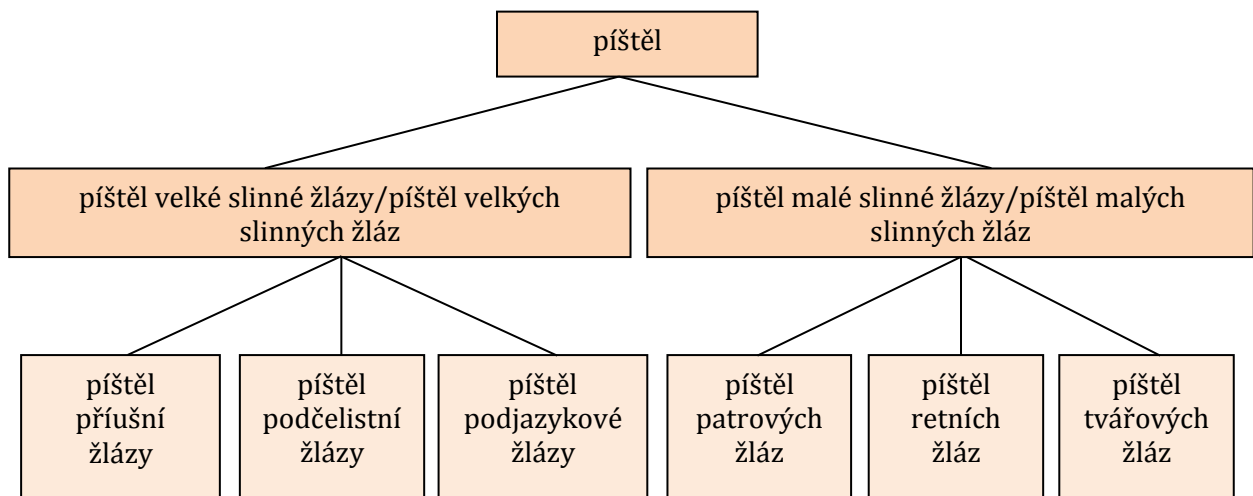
píštěl

píštěl velké slinné žlázy/píštěl velkých slinných žláz

píštěl malé slinné žlázy/píštěl malých slinných žláz

píštěl příušní žlázy

píštěl podčelistní žlázy

píštěl podjazykové žlázy

píštěl patrových žláz

píštěl retních žláz

píštěl tvářových žláz